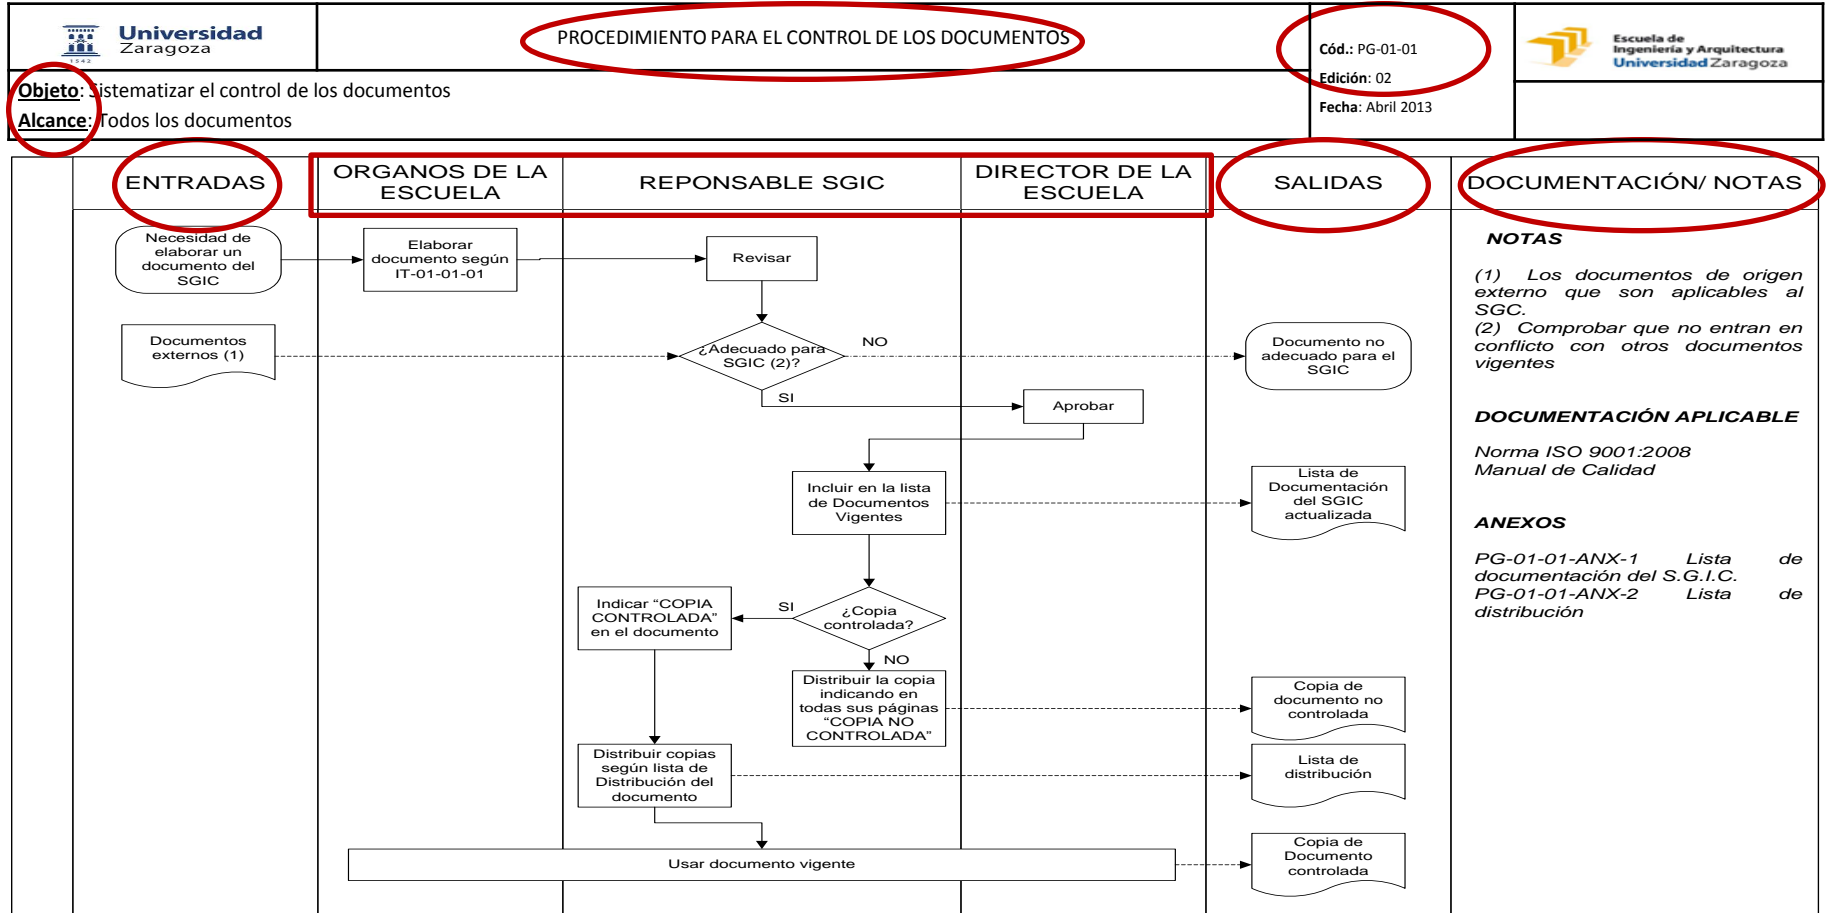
Universidad Zaragoza

PROCEDIMIENTO PARA EL CONTROL DE LOS DOCUMENTOS

Cód.: PG-01-01
Edición: 02
Fecha: Abril 2013

Escuela de Ingeniería y Arquitectura
Universidad Zaragoza

Objeto: Sistematizar el control de los documentos
Alcance: Todos los documentos

| ENTRADAS | ORGANOS DE LA ESCUELA | REPONSABLE SGIC | DIRECTOR DE LA ESCUELA | SALIDAS | DOCUMENTACIÓN/ NOTAS |
|---|---|---|---|---|---|

Necesidad de elaborar un documento del SGIC

Elaborar documento según IT-01-01-01

Revisar

Documentos externos (1)

¿Adecuado para SGIC (2)?

NO

Documento no adecuado para el SGIC

SI

Aprobar

Incluir en la lista de Documentos Vigentes

Lista de Documentación del SGIC actualizada

Indicar "COPIA CONTROLADA" en el documento

SI

¿Copia controlada?

NO

Distribuir la copia indicando en todas sus páginas "COPIA NO CONTROLADA"

Copia de documento no controlada

Distribuir copias según lista de Distribución del documento

Lista de distribución

Usar documento vigente

Copia de Documento controlada

NOTAS

(1) Los documentos de origen externo que son aplicables al SGC.
(2) Comprobar que no entran en conflicto con otros documentos vigentes

DOCUMENTACIÓN APLICABLE

Norma ISO 9001:2008
Manual de Calidad

ANEXOS

PG-01-01-ANX-1 Lista de documentación del S.G.I.C.
PG-01-01-ANX-2 Lista de distribución